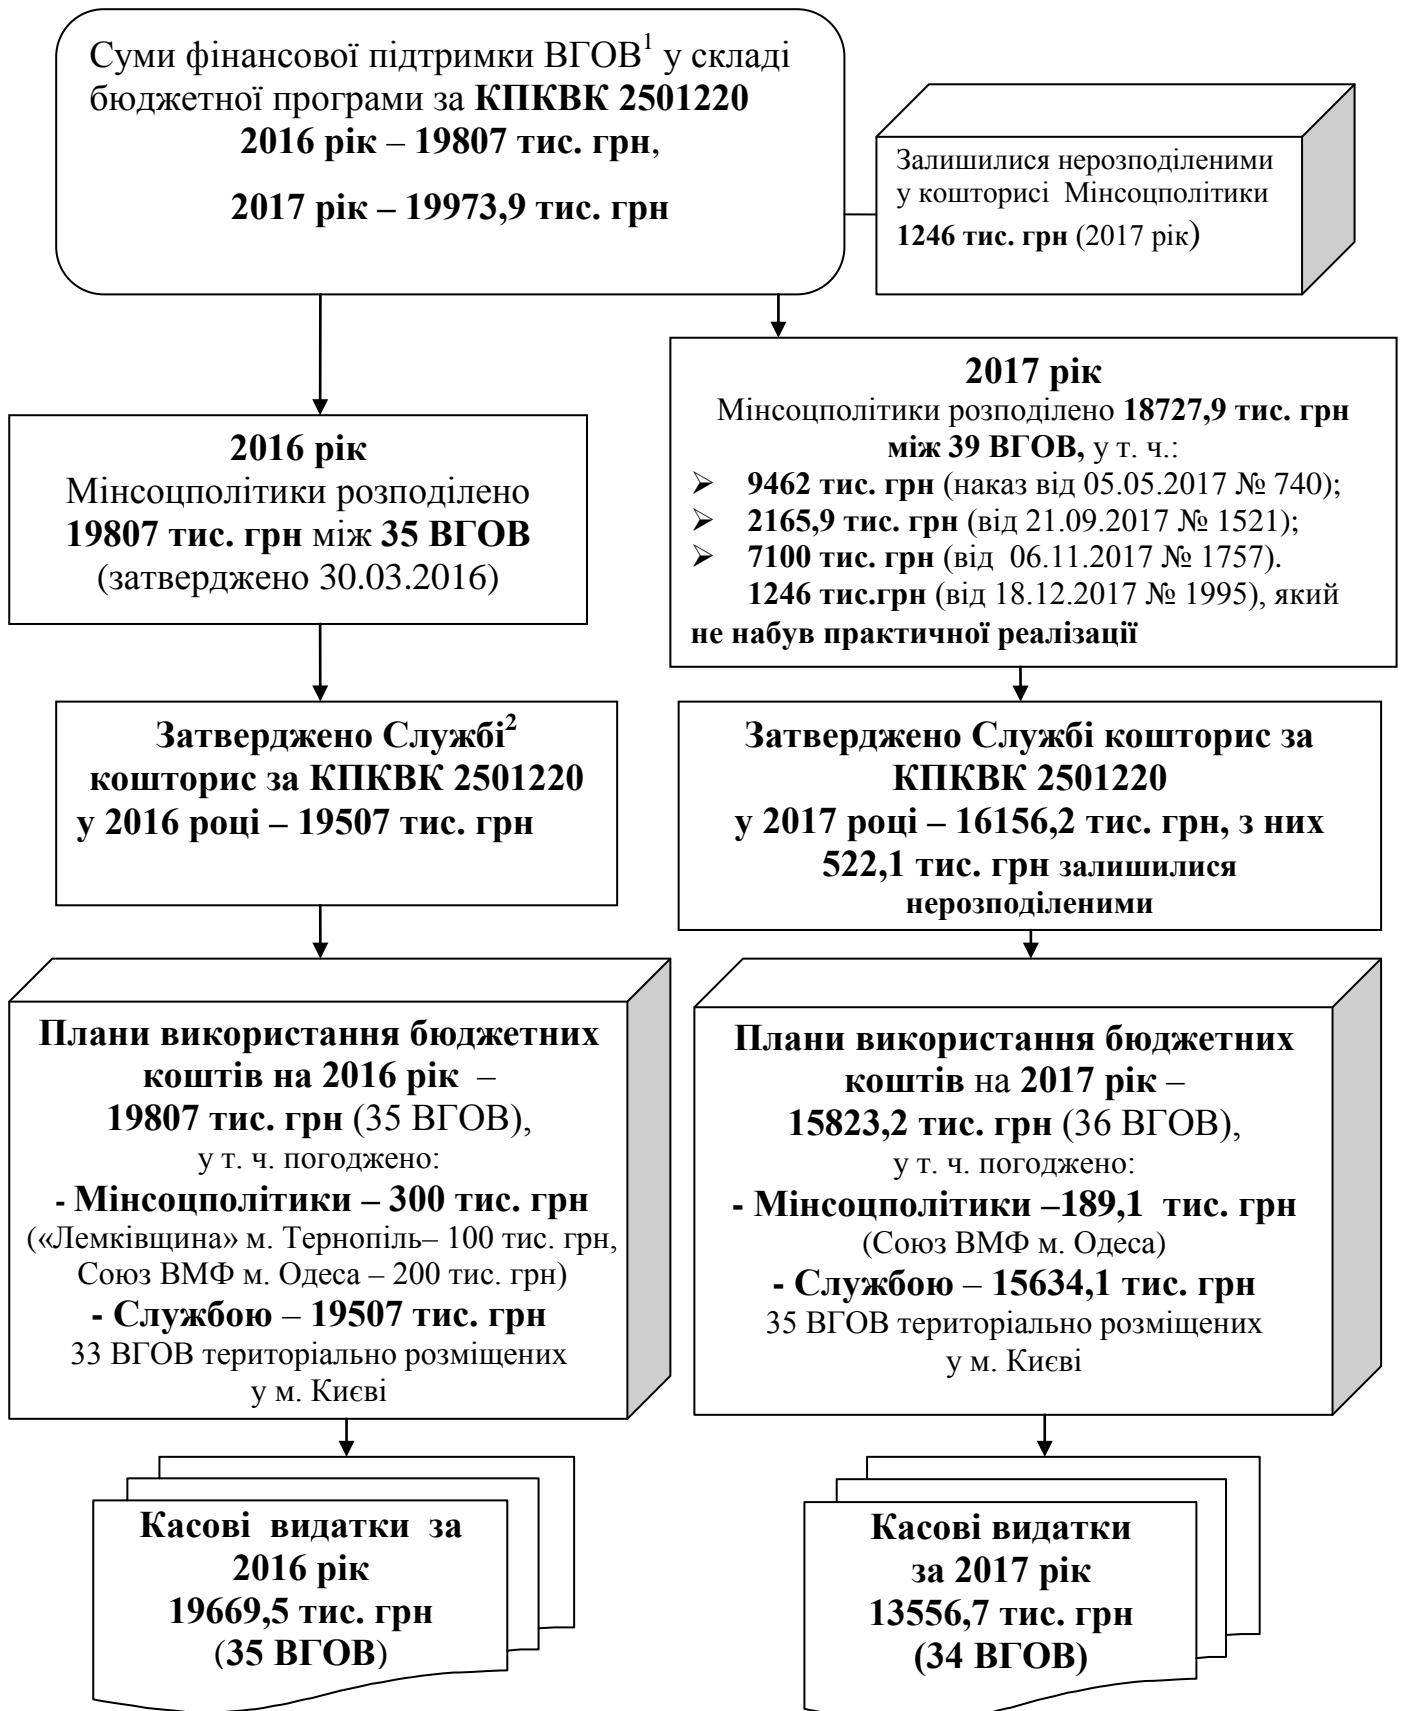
Суми фінансової підтримки ВГОВ$^1$ у складі бюджетної програми за КПКВК 2501220 2016 рік – 19807 тис. грн,

2017 рік – 19973,9 тис. грн

Залишилися нерозподіленими у кошторисі Мінсоцполітики 1246 тис. грн (2017 рік)

2016 рік
Мінсоцполітики розподілено 19807 тис. грн між 35 ВГОВ (затверджено 30.03.2016)

2017 рік
Мінсоцполітики розподілено 18727,9 тис. грн між 39 ВГОВ, у т. ч.:
➢ 9462 тис. грн (наказ від 05.05.2017 № 740);
➢ 2165,9 тис. грн (від 21.09.2017 № 1521);
➢ 7100 тис. грн (від 06.11.2017 № 1757).
1246 тис.грн (від 18.12.2017 № 1995), який не набув практичної реалізації

Затверджено Службі$^2$ кошторис за КПКВК 2501220 у 2016 році – 19507 тис. грн

Затверджено Службі кошторис за КПКВК 2501220 у 2017 році – 16156,2 тис. грн, з них 522,1 тис. грн залишилися нерозподіленими

Плани використання бюджетних коштів на 2016 рік – 19807 тис. грн (35 ВГОВ), у т. ч. погоджено:
- Мінсоцполітики – 300 тис. грн («Лемківщина» м. Тернопіль– 100 тис. грн, Союз ВМФ м. Одеса – 200 тис. грн)
- Службою – 19507 тис. грн 33 ВГОВ територіально розміщених у м. Києві

Плани використання бюджетних коштів на 2017 рік – 15823,2 тис. грн (36 ВГОВ), у т. ч. погоджено:
- Мінсоцполітики –189,1 тис. грн (Союз ВМФ м. Одеса)
- Службою – 15634,1 тис. грн 35 ВГОВ територіально розміщених у м. Києві

Касові видатки за 2016 рік 19669,5 тис. грн (35 ВГОВ)

Касові видатки за 2017 рік 13556,7 тис. грн (34 ВГОВ)